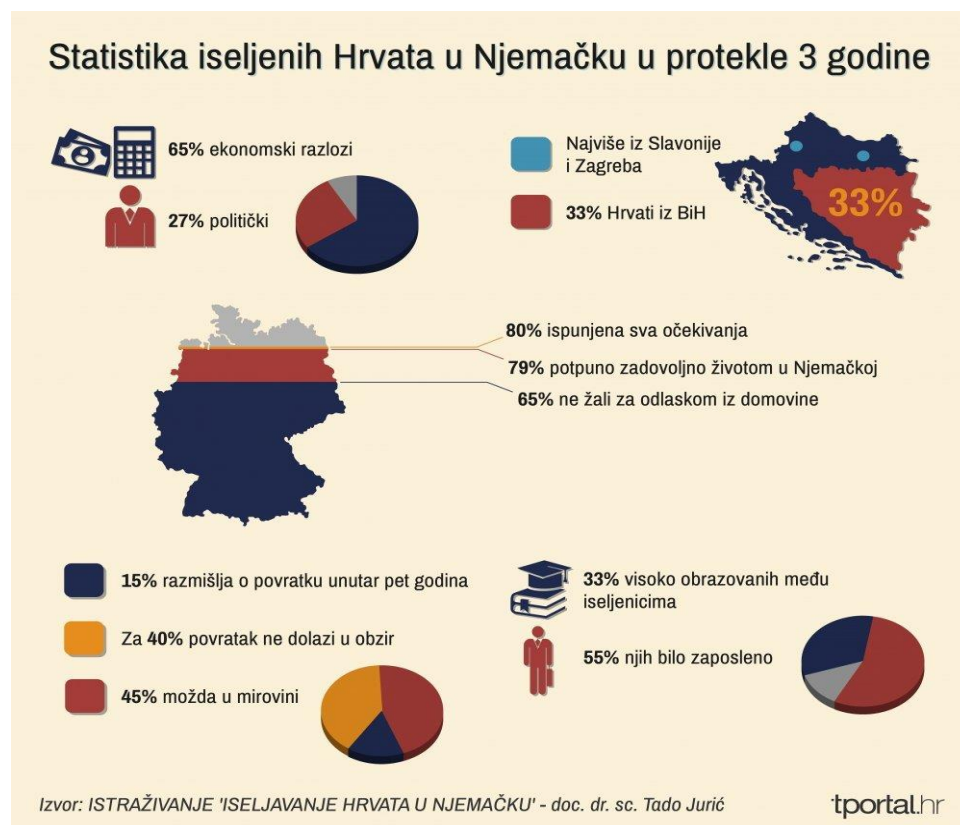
Statistika iseljenih Hrvata u Njemačku u protekle 3 godine

65% ekonomski razlozi

27% politički

Najviše iz Slavonije i Zagreba

33% Hrvati iz BiH

33%

80% ispunjena sva očekivanja

79% potpuno zadovoljno životom u Njemačkoj

65% ne žali za odlaskom iz domovine

15% razmišlja o povratku unutar pet godina

Za 40% povratak ne dolazi u obzir

45% možda u mirovini

33% visoko obrazovanih među iseljenicima

55% njih bilo zaposleno

Izvor: ISTRAŽIVANJE 'ISELJAVANJE HRVATA U NJEMAČKU' - doc. dr. sc. Tado Jurić

tportal.hr